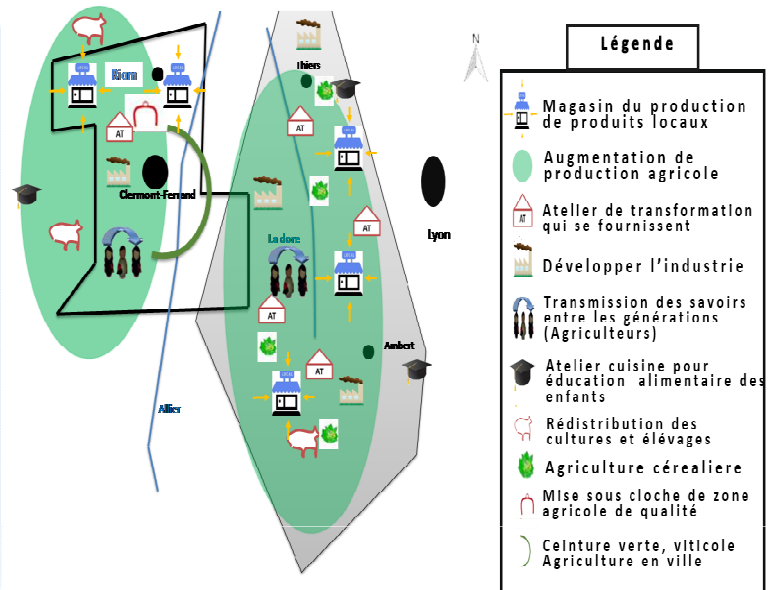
Riom
AT
Clermont-Ferrand
Thiers
AT
AT
La dore
AT
AT
AT
Ambert
Lyon
Allier
N

Légende

Magasin du production de produits locaux
Augmentation de production agricole
Atelier de transformation qui se fournissent
Développer l'industrie
Transmission des savoirs entre les générations (Agriculteurs)
Atelier cuisine pour éducation alimentaire des enfants
Rédistribution des cultures et élévages
Agriculture céréaliere
Mise sous cloche de zone agricole de qualité
Ceinture verte, viticole Agriculture en ville